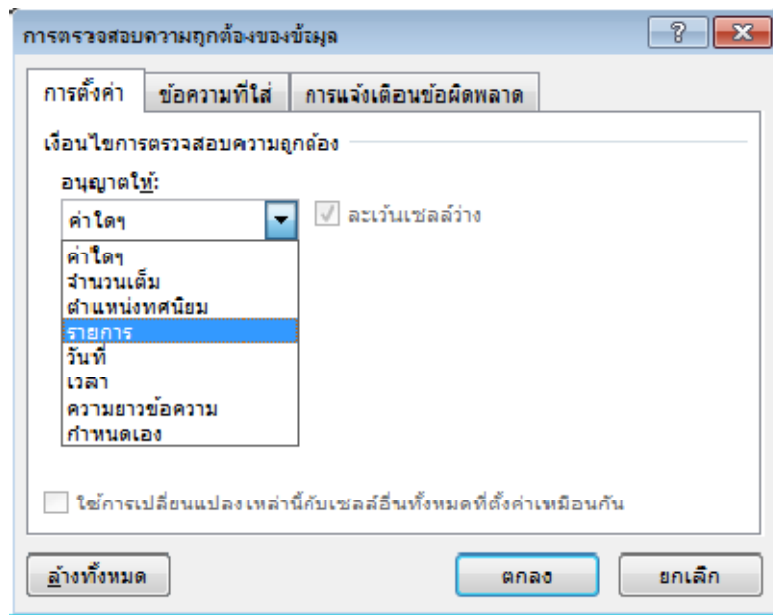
การตรวจสอบความถูกต้องของข้อมูล

?

การตั้งค่า | ข้อความที่ใส่ | การแจ้งเตือนข้อผิดพลาด

เงื่อนไขการตรวจสอบความถูกต้อง

อนุญาตให้:

ค่าใดๆ

ละเว้นเซลล์ว่าง

ค่าใดๆ
จำนวนเต็ม
ตำแหน่งทศนิยม
รายการ
วันที่
เวลา
ความยาวข้อความ
กำหนดเอง

ใช้การเปลี่ยนแปลงเหล่านี้กับเซลล์อื่นทั้งหมดที่ตั้งค่าเหมือนกัน

ล้างทั้งหมด

ตกลง

ยกเลิก